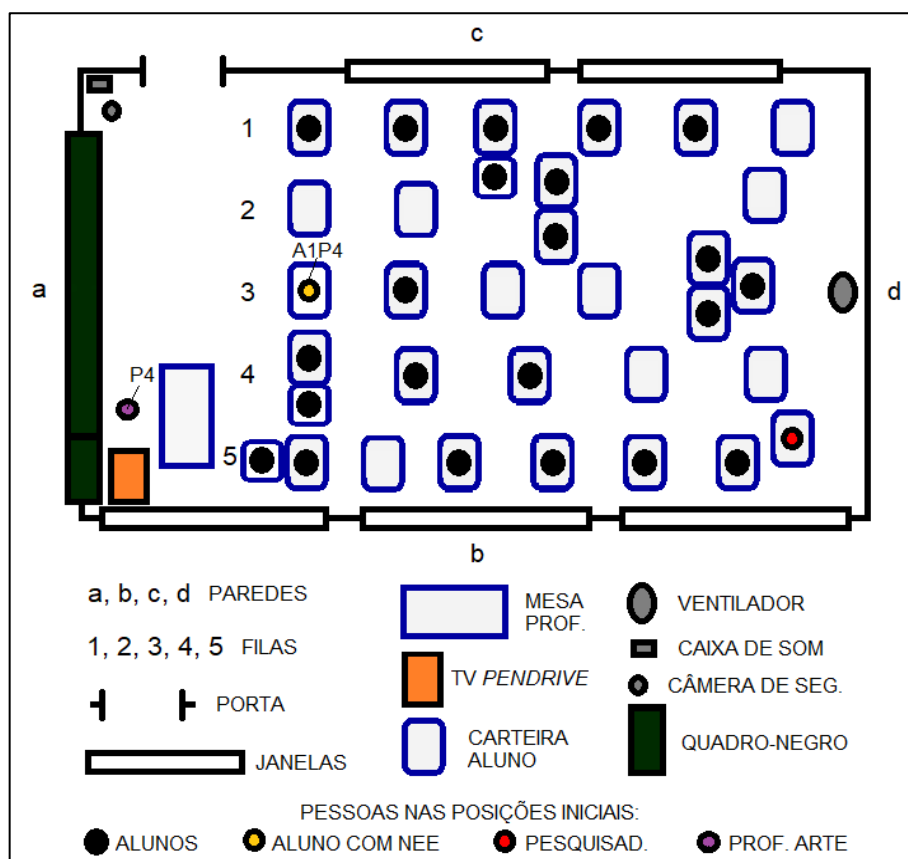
c

1

2

3

4

5

A1P4

P4

a

d

b

a, b, c, d PAREDES

1, 2, 3, 4, 5 FILAS

PORTA

JANELAS

MESA PROF.

TV *PENDRIVE*

CARTEIRA ALUNO

VENTILADOR

CAIXA DE SOM

CÂMERA DE SEG.

QUADRO-NEGRO

PESSOAS NAS POSIÇÕES INICIAIS:

ALUNOS

ALUNO COM NEE

PESQUISAD.

PROF. ARTE